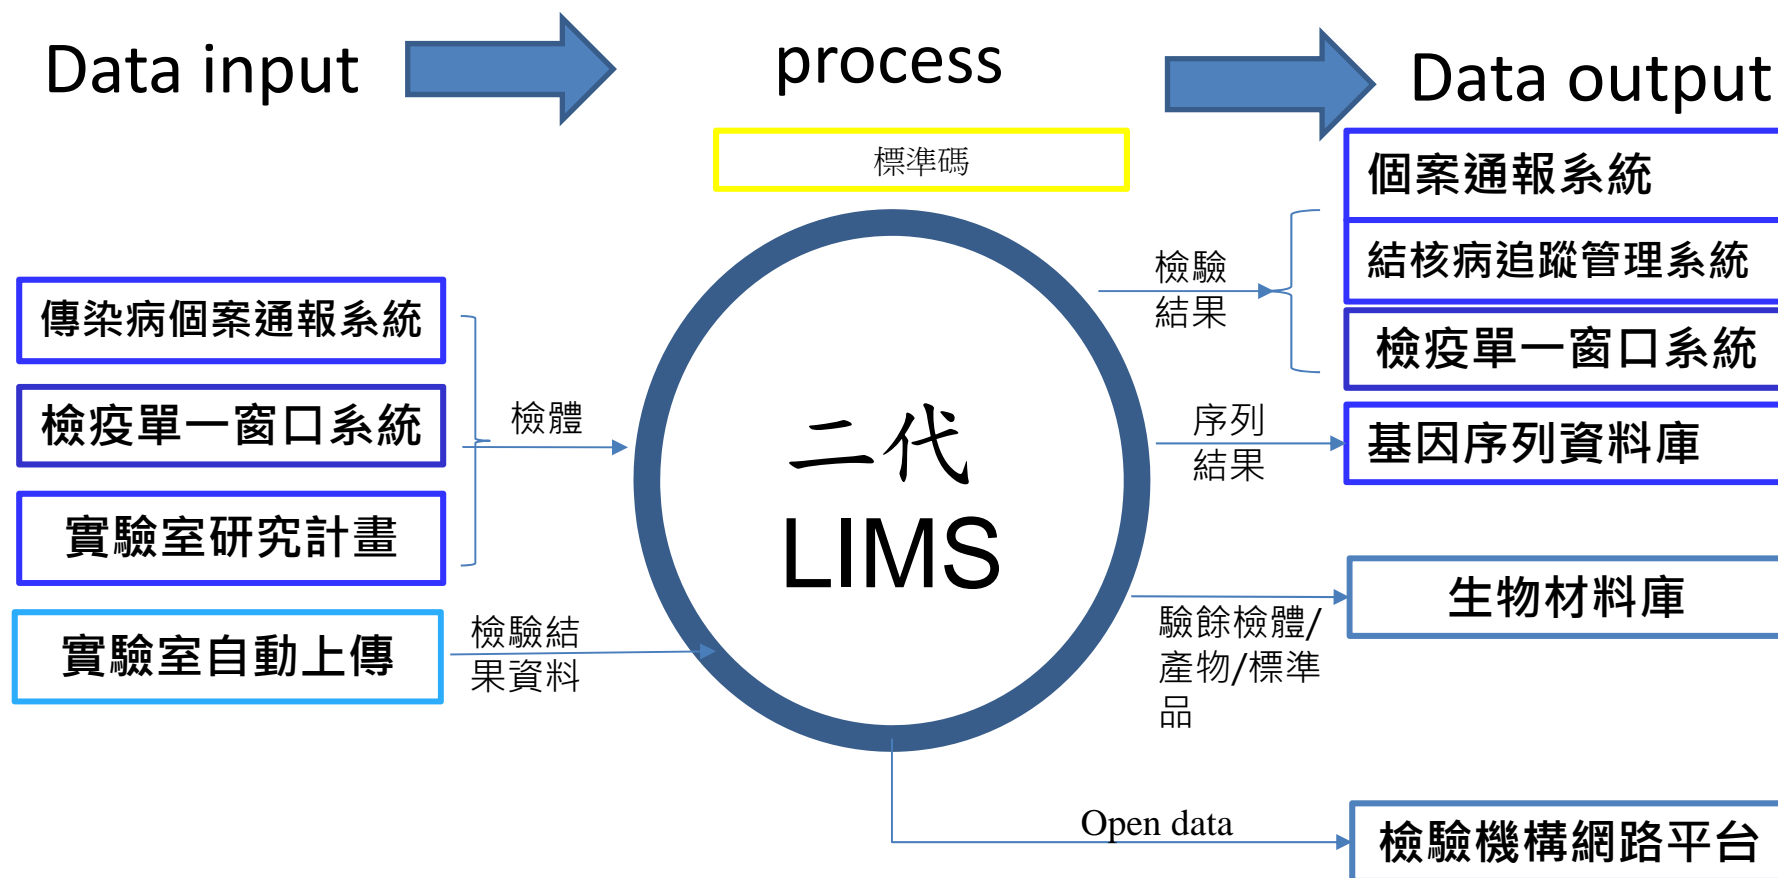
Data input

process

Data output

標準碼

個案通報系統

結核病追蹤管理系統

檢疫單一窗口系統

檢驗結果

傳染病個案通報系統

檢疫單一窗口系統

實驗室研究計畫

檢體

二代 LIMS

序列結果

基因序列資料庫

實驗室自動上傳

檢驗結果資料

驗餘檢體/產物/標準品

生物材料庫

Open data

檢驗機構網路平台